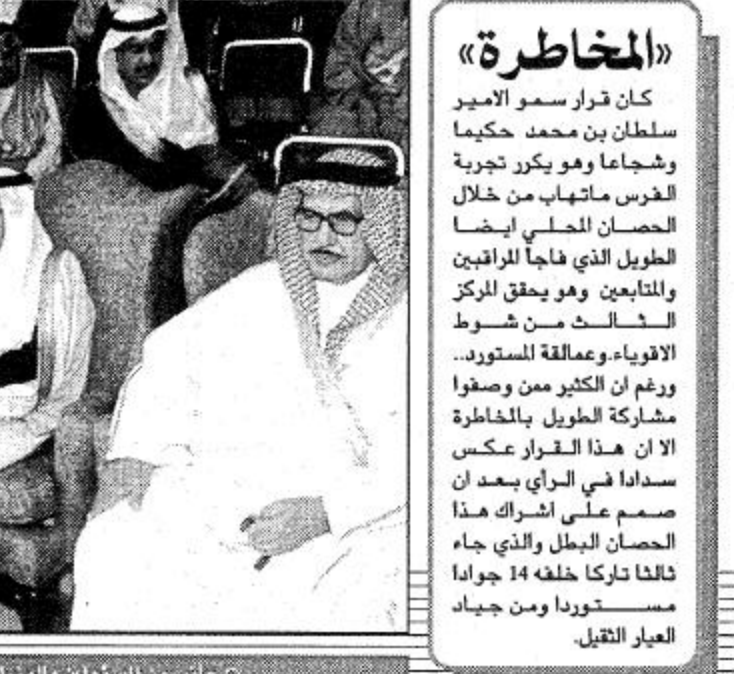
«المخاطرة»

كان قرار سمو الامير سلطان بن محمد حكيما وشجاعا وهو يكرر تجربة الفرس ماتهاب من خلال الحصان المحلي ايضا الطويل الذي فاجأ المراقبين والمتابعين وهو يحقق المركز الثالث من شوط الاقوياء.وعمالقة المستورد.. ورغم ان الكثير ممن وصفوا مشاركة الطويل بالمخاطرة الا ان هذا القرار عكس سدادا في الرأي بعد ان صمم على اشراك هذا الحصان البطل والذي جاء ثالثا تاركا خلفه 14 جوادا مستوردا ومن جياد العيار الثقيل.